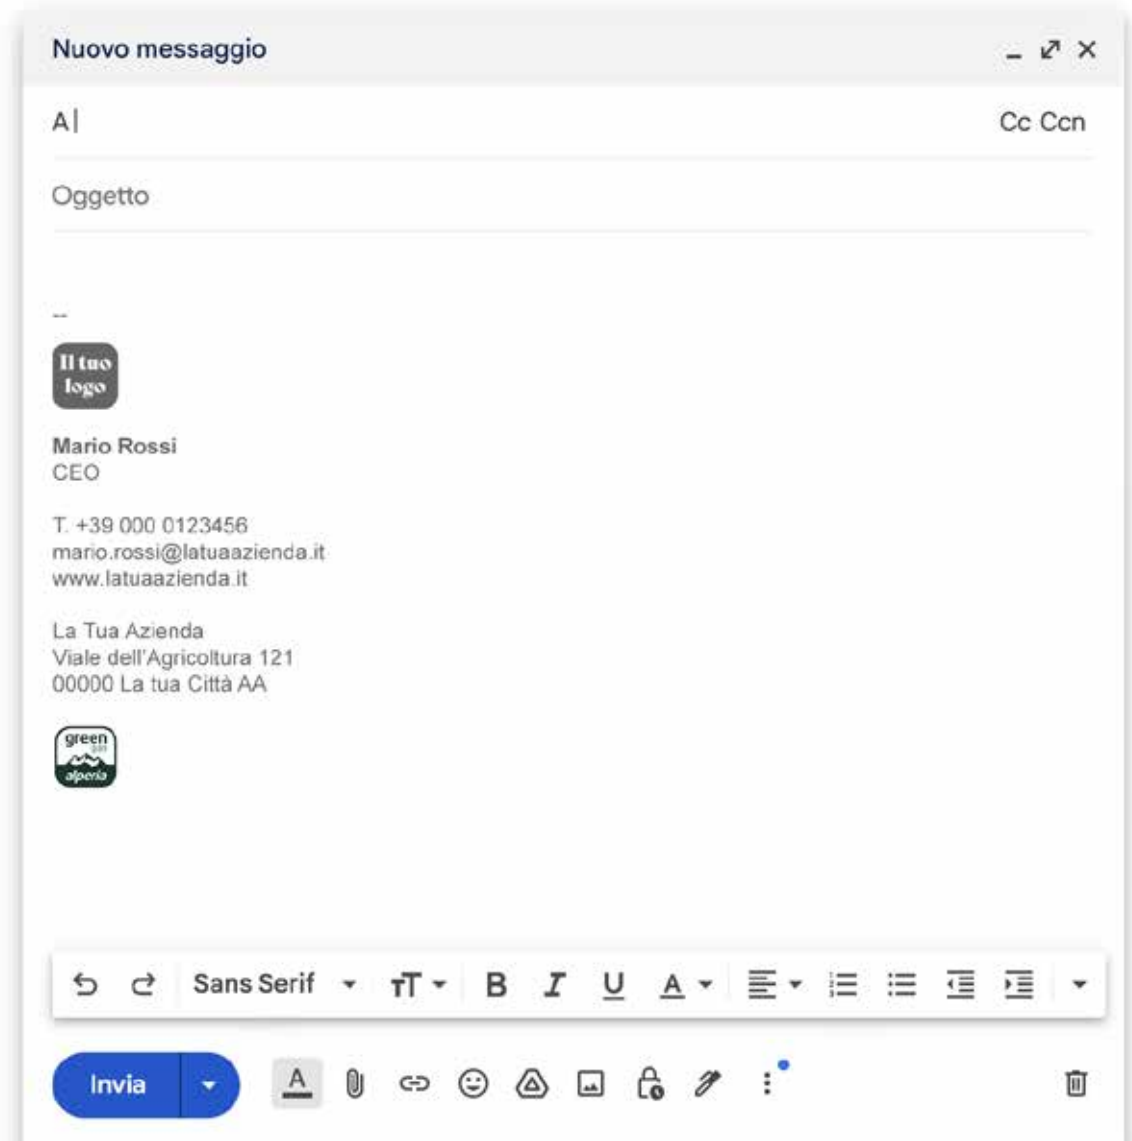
Nuovo messaggio

A

Cc Ccn

Oggetto

--

Il tuo logo

**Mario Rossi**
CEO

T. +39 000 0123456
mario.rossi@latuaazienda.it
www.latuaazienda.it

La Tua Azienda
Viale dell'Agricoltura 121
00000 La tua Città AA

green
alperia

Sans Serif

Invia